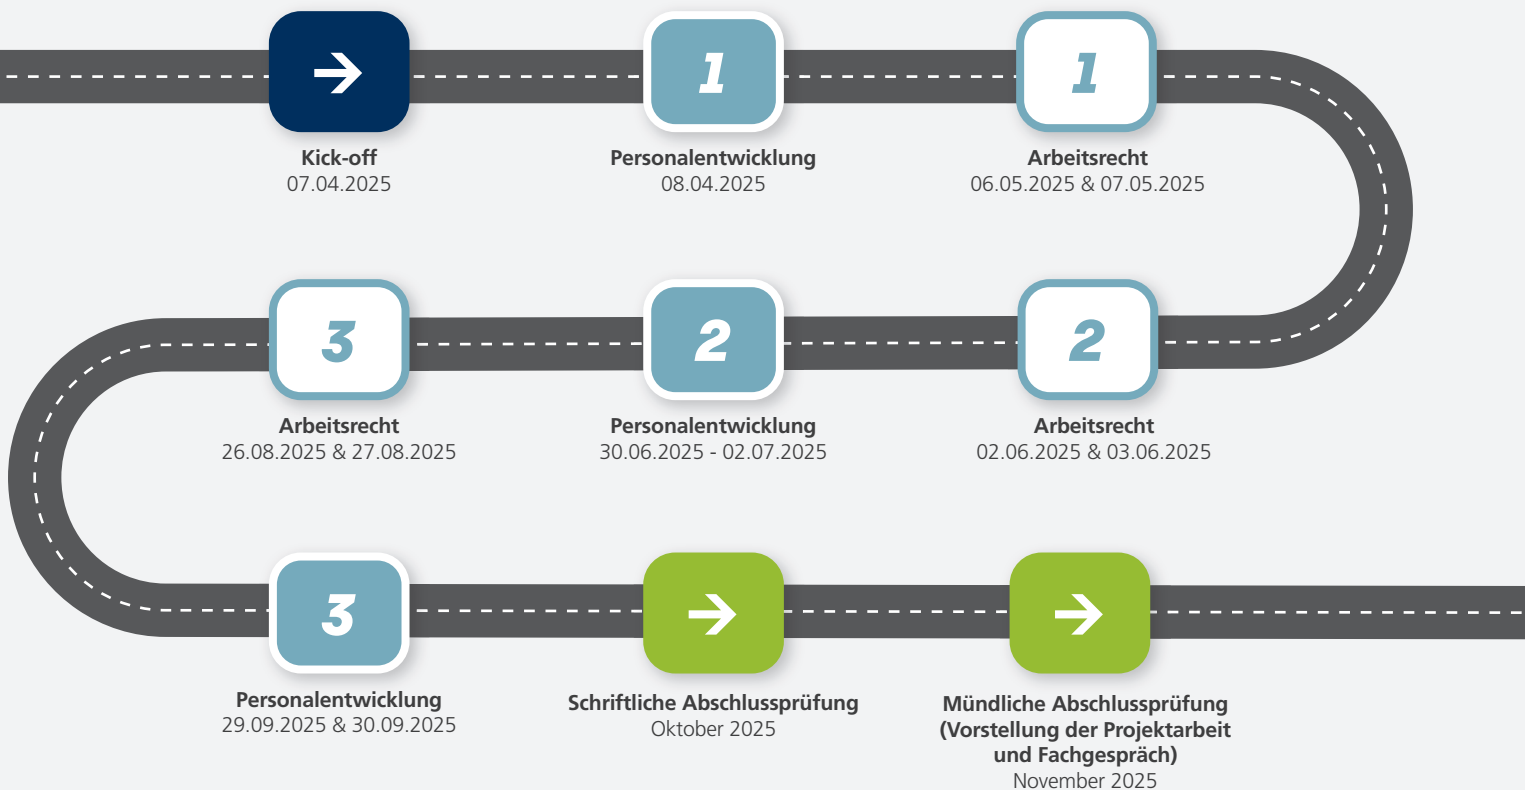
Kick-off
07.04.2025

1

Personalentwicklung
08.04.2025

1

Arbeitsrecht
06.05.2025 & 07.05.2025

3

Arbeitsrecht
26.08.2025 & 27.08.2025

2

Personalentwicklung
30.06.2025 - 02.07.2025

2

Arbeitsrecht
02.06.2025 & 03.06.2025

3

Personalentwicklung
29.09.2025 & 30.09.2025

Schriftliche Abschlussprüfung
Oktober 2025

Mündliche Abschlussprüfung (Vorstellung der Projektarbeit und Fachgespräch)
November 2025